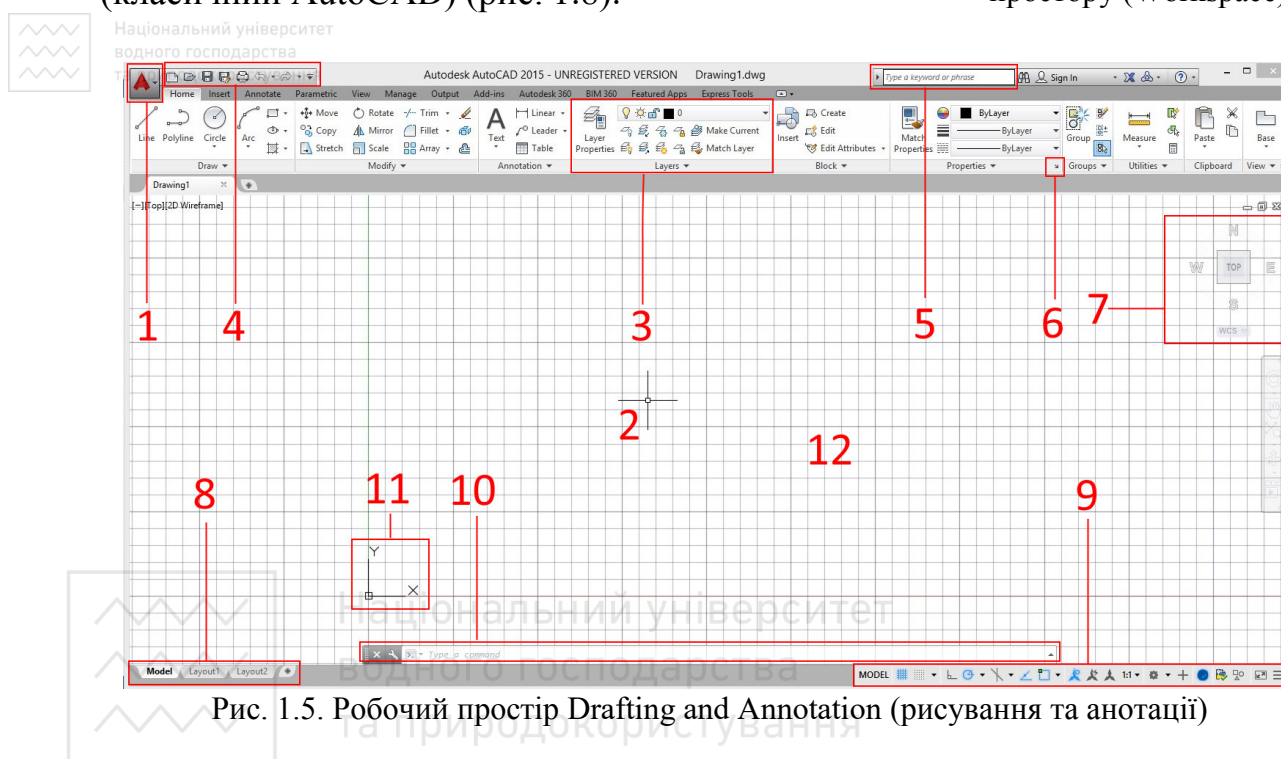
(класичний AutoCAD) (рис. 1.6). простору (Workspace)

Національний університет водного господарства

Autodesk AutoCAD 2015 - UNREGISTERED VERSION Drawing1.dwg

Type a keyword or phrase

Sign In

Home Insert Annotate Parametric View Manage Output Add-ins Autodesk 360 BIM 360 Featured Apps Express Tools

Line Polyline Circle Arc

Draw

Move Rotate Trim Copy Mirror Fillet Stretch Scale Array

Modify

Text Linear Leader Table

Annotation

Layer Properties Make Current Match Layer

Layers

Insert Create Edit Edit Attributes

Block

Match Properties ByLayer ByLayer ByLayer

Properties

Group

Groups

Measure

Utilities

Paste

Clipboard

Base

View

Drawing1

[−][Top][2D Wireframe]

N W TOP E S WCS

1 4 3 5 6 7 2 12 8 11 10 9

Y X

Type a command

Model Layout1 Layout2

MODEL 1:1

Національний університет водного господарства та природокористування

Рис. 1.5. Робочий простір Drafting and Annotation (рисування та анотації)